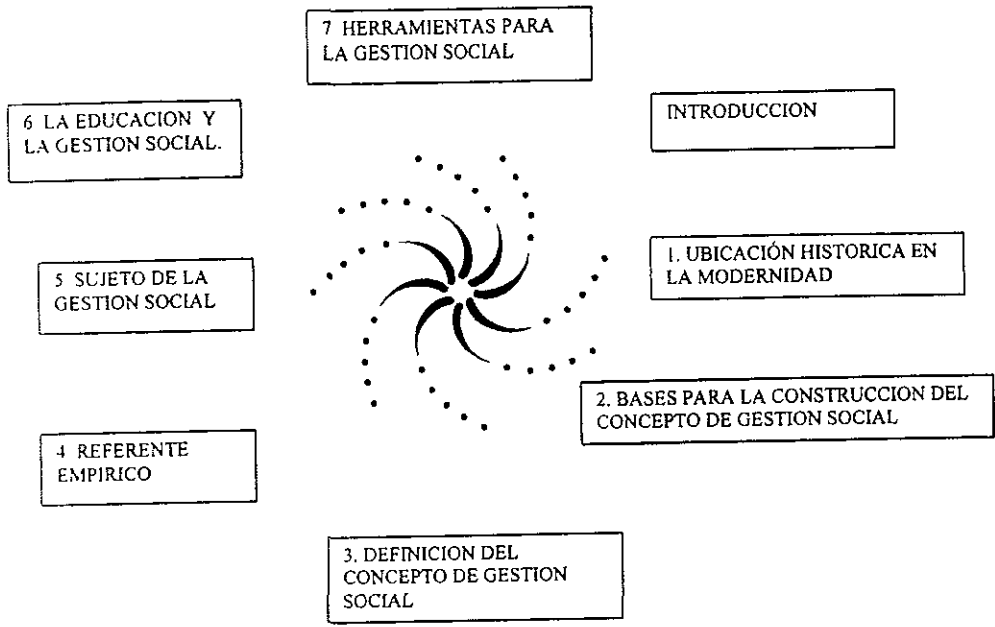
7 HERRAMIENTAS PARA LA GESTION SOCIAL

6 LA EDUCACION Y LA GESTION SOCIAL.

INTRODUCCION

1. UBICACIÓN HISTORICA EN LA MODERNIDAD

5 SUJETO DE LA GESTION SOCIAL

2. BASES PARA LA CONSTRUCCION DEL CONCEPTO DE GESTION SOCIAL

4 REFERENTE EMPIRICO

3. DEFINICION DEL CONCEPTO DE GESTION SOCIAL